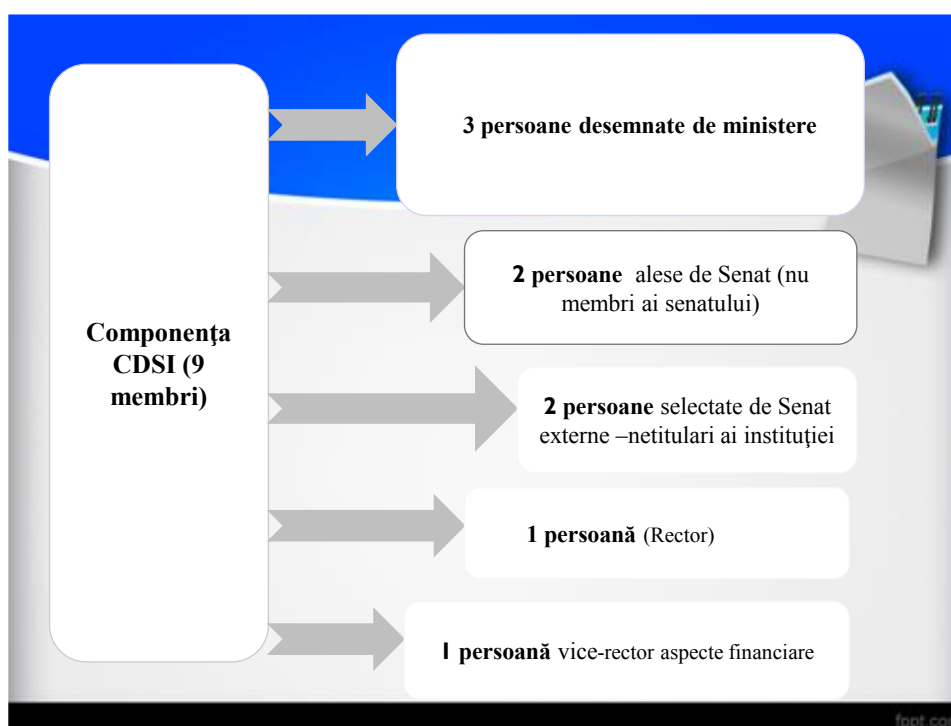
Componenţa CDSI (9 membri)

3 persoane desemnate de ministere

2 persoane alese de Senat (nu membri ai senatului)

2 persoane selectate de Senat externe –netitulari ai instituției

1 persoană (Rector)

1 persoană vice-rector aspecte financiare

foot.co